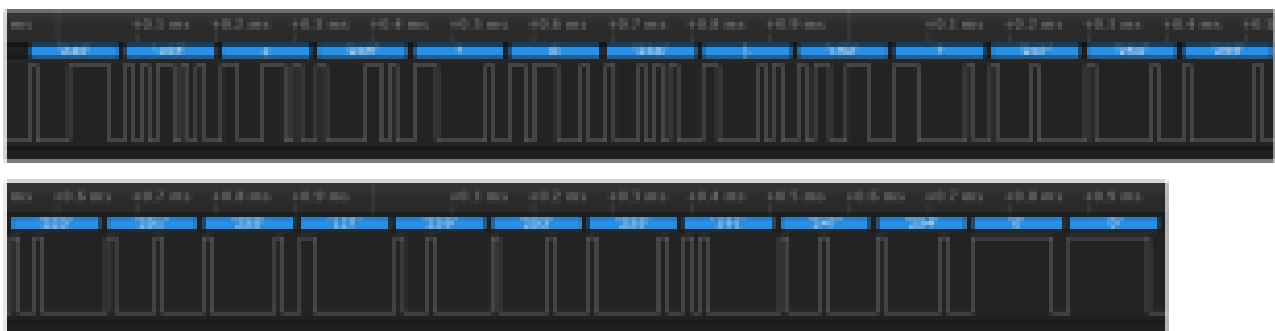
ms +0.1 ms +0.2 ms +0.3 ms +0.4 ms +0.5 ms +0.6 ms +0.7 ms +0.8 ms +0.9 ms +0.1 ms +0.2 ms +0.3 ms +0.4 ms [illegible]

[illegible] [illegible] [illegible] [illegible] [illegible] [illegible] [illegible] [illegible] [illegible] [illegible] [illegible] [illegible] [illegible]

ms +0.6 ms +0.7 ms +0.8 ms +0.9 ms +0.1 ms +0.2 ms +0.3 ms +0.4 ms +0.5 ms +0.6 ms +0.7 ms +0.8 ms +0.9 ms

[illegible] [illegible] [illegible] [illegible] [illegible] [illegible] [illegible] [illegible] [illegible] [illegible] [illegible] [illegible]